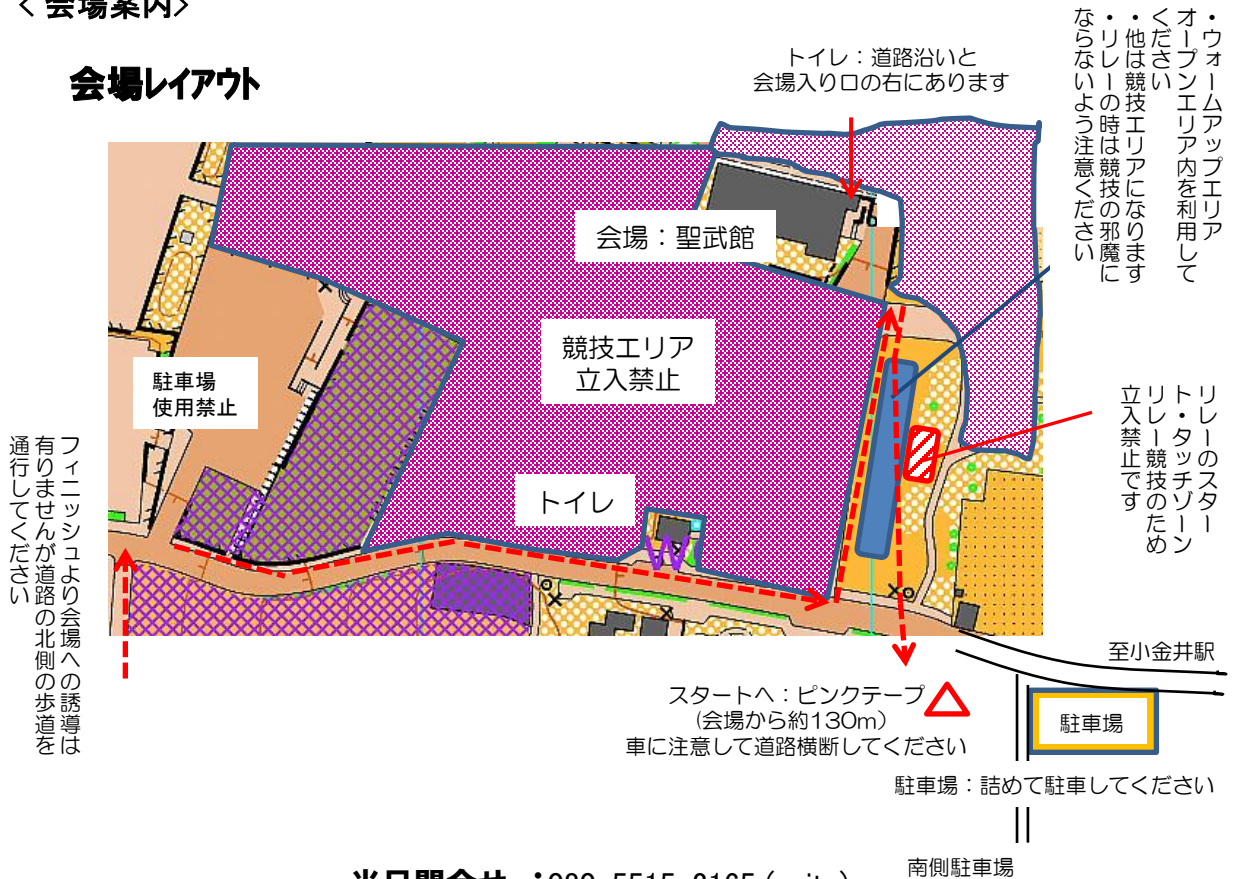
＜会場案内＞

会場レイアウト

トイレ：道路沿いと会場入り口の右にあります

・ウォームアップエリアオープンエリア内を利用してください
・他は競技エリアになります
・リレーの時は競技の邪魔にならないよう注意ください

会場：聖武館

競技エリア
立入禁止

駐車場
使用禁止

リレーのスタート・タッチゾーン
リレー競技のため
立入禁止です

トイレ

フィニッシュより会場への誘導は有りませんが道路の北側の歩道を通行してください

至小金井駅

スタートへ：ピンクテープ
（会場から約130m）
車に注意して道路横断してください

駐車場

駐車場：詰めて駐車してください

南側駐車場

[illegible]